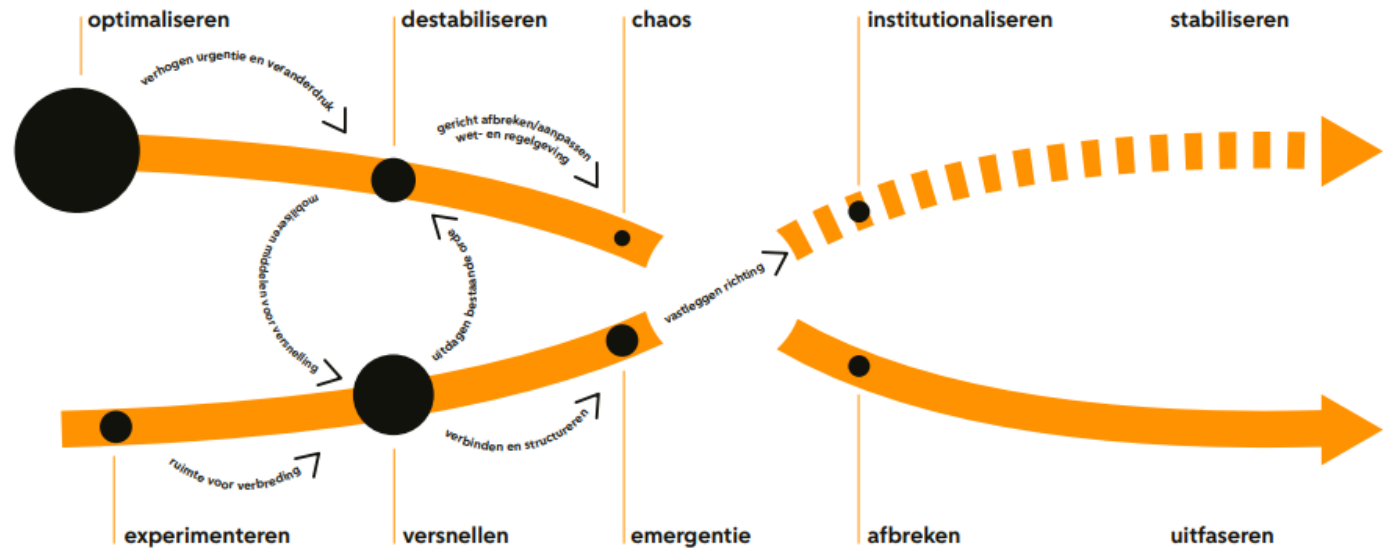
optimaliseren

destabiliseren

chaos

institutionaliseren

stabiliseren

verhogen urgentie en veranderdruk

gericht afbreken/aanpassen wet- en regelgeving

mobiliseren middelen voor versnelling

uitdagen bestaande orde

vastleggen richting

verbinden en structureren

ruimte voor verbreding

experimenteren

versnellen

emergentie

afbreken

uitfaseren